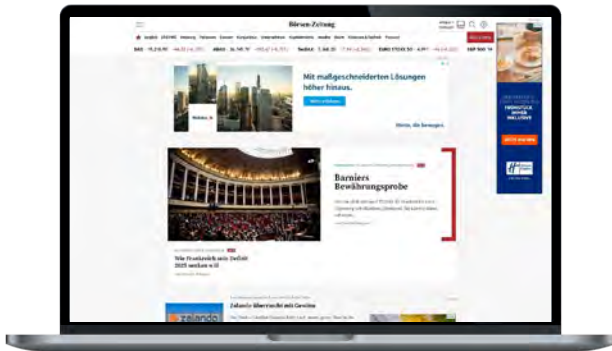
Börsen-Zeitung

DAX

Mit maßgeschneiderten Lösungen höher hinaus.

Mehr erfahren

Helaba

Werte, die bewegen.

Barniers Bewährungsprobe

Wie Frankreich sein Defizit 2025 senken will

Zalando überrascht mit Gewinn

zalando